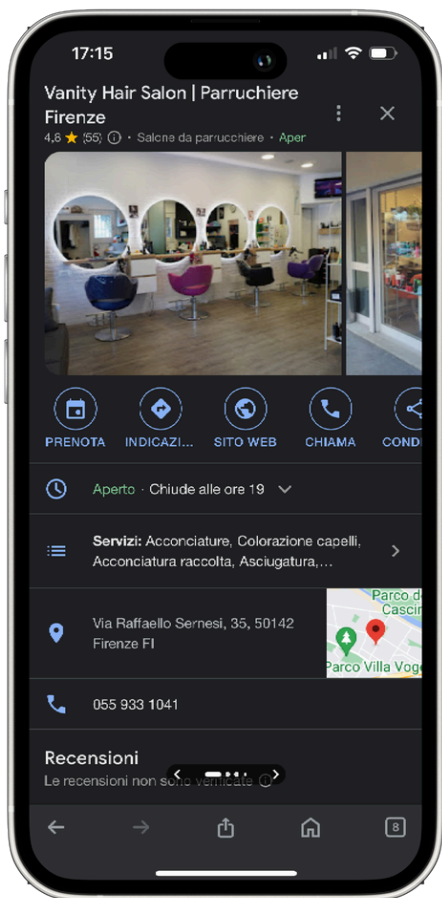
17:15

Vanity Hair Salon | Parrucchiere Firenze

4,8 ★ (55) ⓘ · Salone da parrucchiere · Aper

PRENOTA
INDICAZI...
SITO WEB
CHIAMA
CONDI

Aperto · Chiude alle ore 19

Servizi: Acconciature, Colorazione capelli, Acconciatura raccolta, Asciugatura,...

Via Raffaello Sernesi, 35, 50142 Firenze FI

Parco d
Cascin
Parco Villa Voge

055 933 1041

Recensioni

Le recensioni non sono verificate ⓘ

8